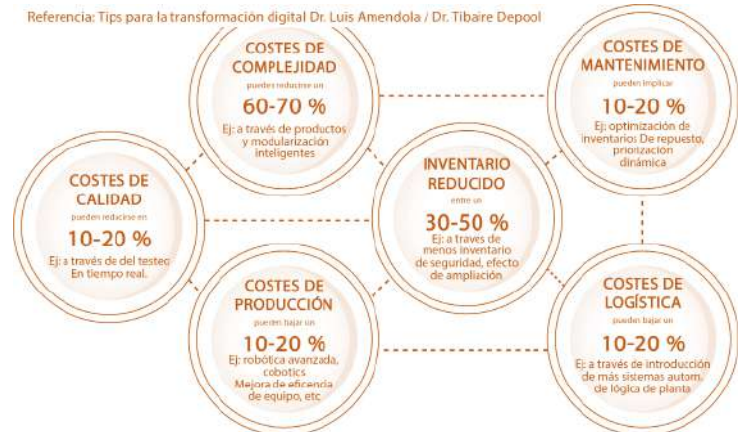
Referencia: Tips para la transformación digital Dr. Luis Amendola / Dr. Tibaire Depool

COSTES DE COMPLEJIDAD
pueden reducirse un
60-70 %
Ej: a través de productos y modularización inteligentes

COSTES DE MANTENIMIENTO
pueden implicar
10-20 %
Ej: optimización de inventarios: De repuesto, priorización dinámica

INVENTARIO REDUCIDO
entre un
30-50 %
Ej: a traves de menos inventario de seguridad, efecto de ampliación

COSTES DE CALIDAD
pueden reducirse en
10-20 %
Ej: a través de del testeo En tiempo real.

COSTES DE PRODUCCIÓN
pueden bajar un
10-20 %
Ej: robótica avanzada, cobotics
Mejora de eficencia de equipo, etc

COSTES DE LOGÍSTICA
pueden bajar un
10-20 %
Ej: a través de introducción de más sistemas autom. de lógica de planta